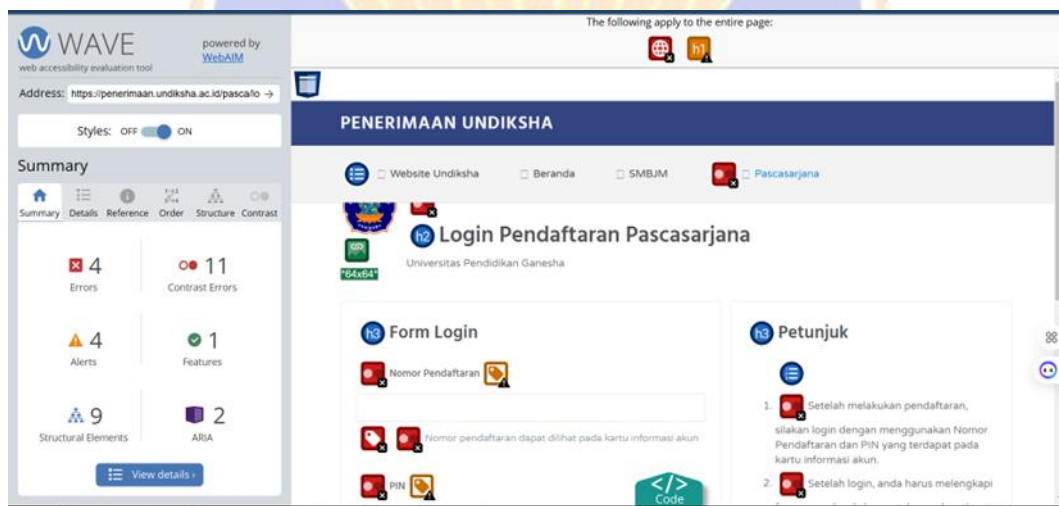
WAVE
web accessibility evaluation tool
powered by WebAIM

Address: https://penerimaan.undiksha.ac.id/pasca/lo →

Styles: OFF ON

Summary

Summary Details Reference Order Structure Contrast

4
Errors

11
Contrast Errors

4
Alerts

1
Features

9
Structural Elements

2
ARIA

View details ›

The following apply to the entire page:

h1

PENERIMAAN UNDIKSHA

Website Undiksha Beranda SMBJM Pascasarjana

h2 Login Pendaftaran Pascasarjana

"64x64"

Universitas Pendidikan Ganesha

h3 Form Login

Nomor Pendaftaran

Nomor pendaftaran dapat dilihat pada kartu informasi akun

PIN

h3 Petunjuk

1. Setelah melakukan pendaftaran, silakan login dengan menggunakan Nomor Pendaftaran dan PIN yang terdapat pada kartu informasi akun.

2. Setelah login, anda harus melengkapi

Code